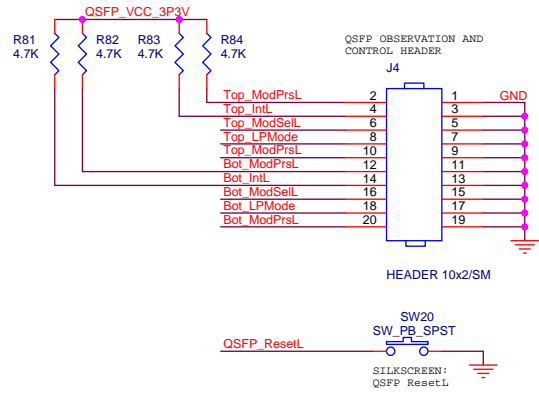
QSFP_VCC_3P3V

R81
4.7K

R82
4.7K

R83
4.7K

R84
4.7K

QSFP OBSERVATION AND
CONTROL HEADER

J4

Top_ModPrsL 2
Top_IntL 4
Top_ModSelL 6
Top_LPMode 8
Top_ModPrsL 10
Bot_ModPrsL 12
Bot_IntL 14
Bot_ModSelL 16
Bot_LPMode 18
Bot_ModPrsL 20

1 GND
3
5
7
9
11
13
15
17
19

HEADER 10x2/SM

SW20
SW_PB_SPST

QSFP_ResetL

SILKSCREEN:
QSFP ResetL